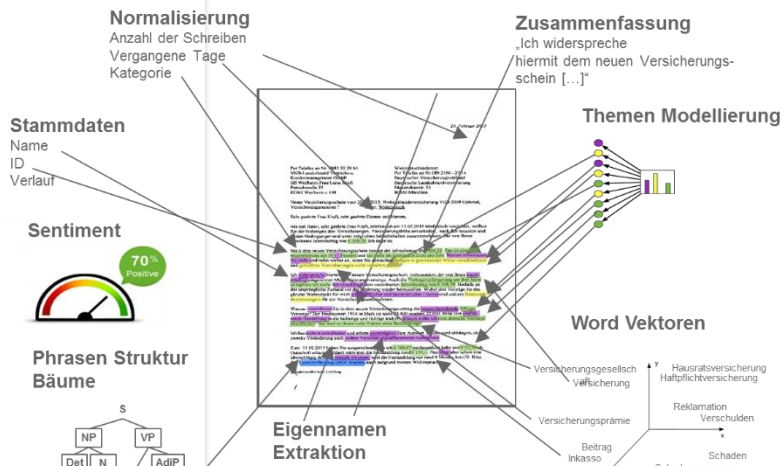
Normalisierung
Anzahl der Schreiben
Vergangene Tage
Kategorie

Zusammenfassung
„Ich widerspreche hiermit dem neuen Versicherungsschein […]“

Stammdaten
Name
ID
Verlauf

Themen Modellierung

Sentiment

70%
Positive

Word Vektoren

Phrasen Struktur Bäume

S
NP
VP
Det
N
AdjP

Eigennamen Extraktion

Versicherungsgesellsch
Versicherung
Versicherungsprämie
Beitrag
Inkasso

Hausratsversicherung
Haftpflichtversicherung
Reklamation
Verschulden
Schaden

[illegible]